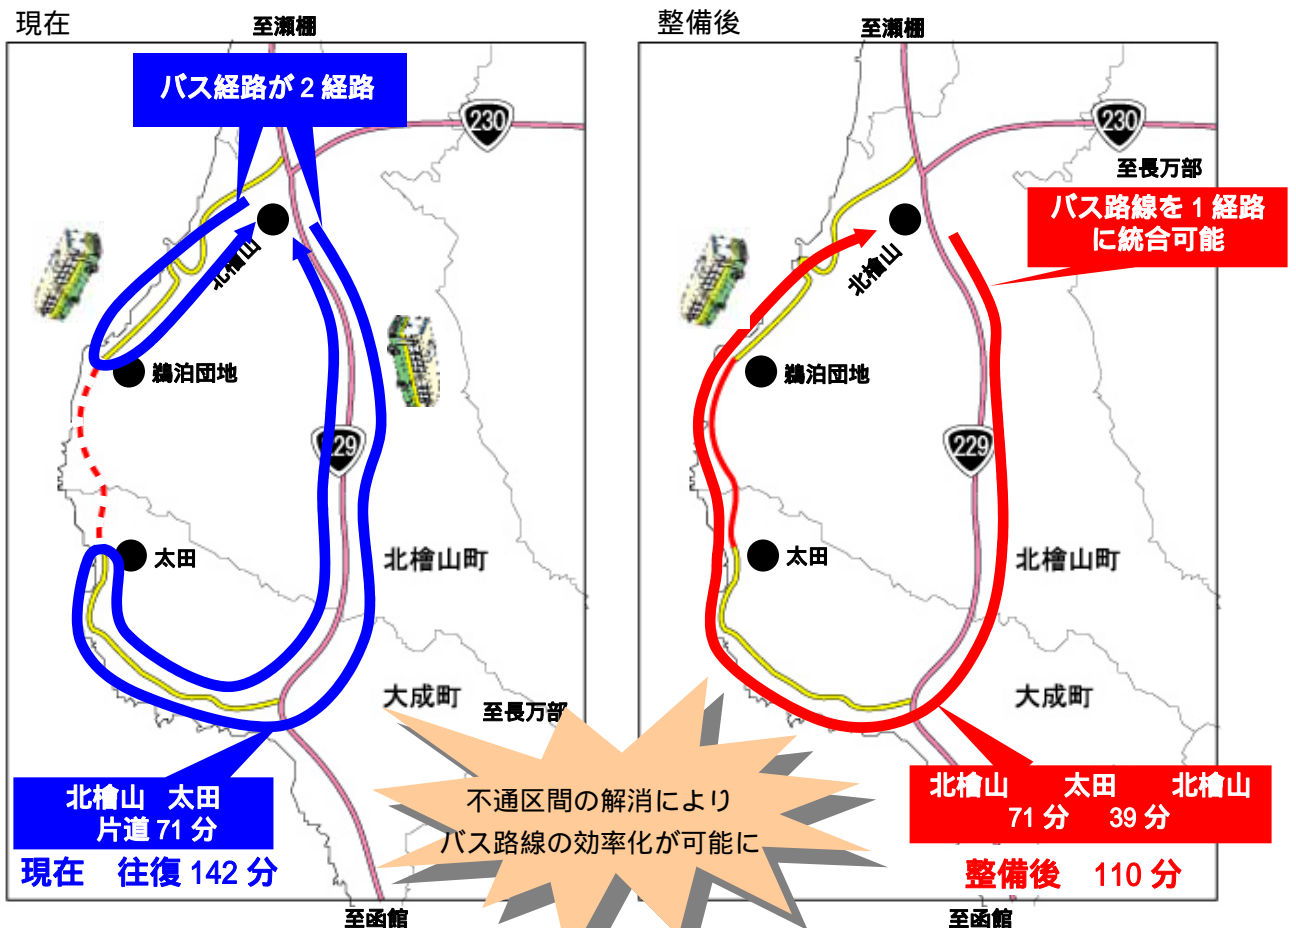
現在

至瀬棚

バス経路が 2 経路

230

北檜山

鵜泊団地

229

太田

北檜山町

大成町

至長万部

北檜山　太田
片道 71 分

現在　往復 142 分

至函館

不通区間の解消により
バス路線の効率化が可能に

整備後

至瀬棚

230

至長万部

バス路線を 1 経路
に統合可能

北檜山

鵜泊団地

229

太田

北檜山町

大成町

北檜山　　太田　　北檜山
71 分　　39 分

整備後　110 分

至函館